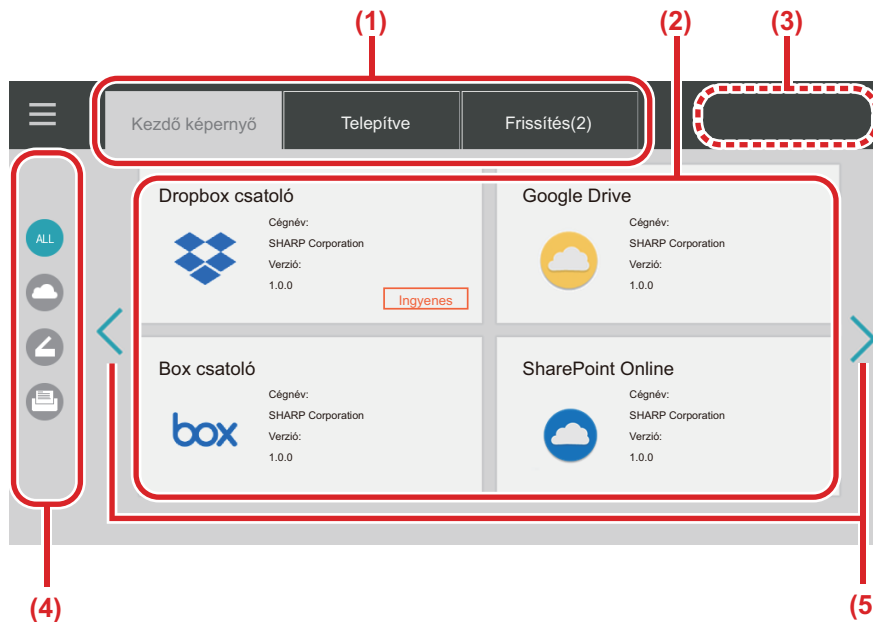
(1)

(2)

(3)

Kezdő képernyő

Telepítve

Frissítés(2)

ALL

Dropbox csatoló

Cégnév:
SHARP Corporation
Verzió:
1.0.0

Ingyenes

Google Drive

Cégnév:
SHARP Corporation
Verzió:
1.0.0

Box csatoló

box

Cégnév:
SHARP Corporation
Verzió:
1.0.0

SharePoint Online

Cégnév:
SHARP Corporation
Verzió:
1.0.0

(4)

(5